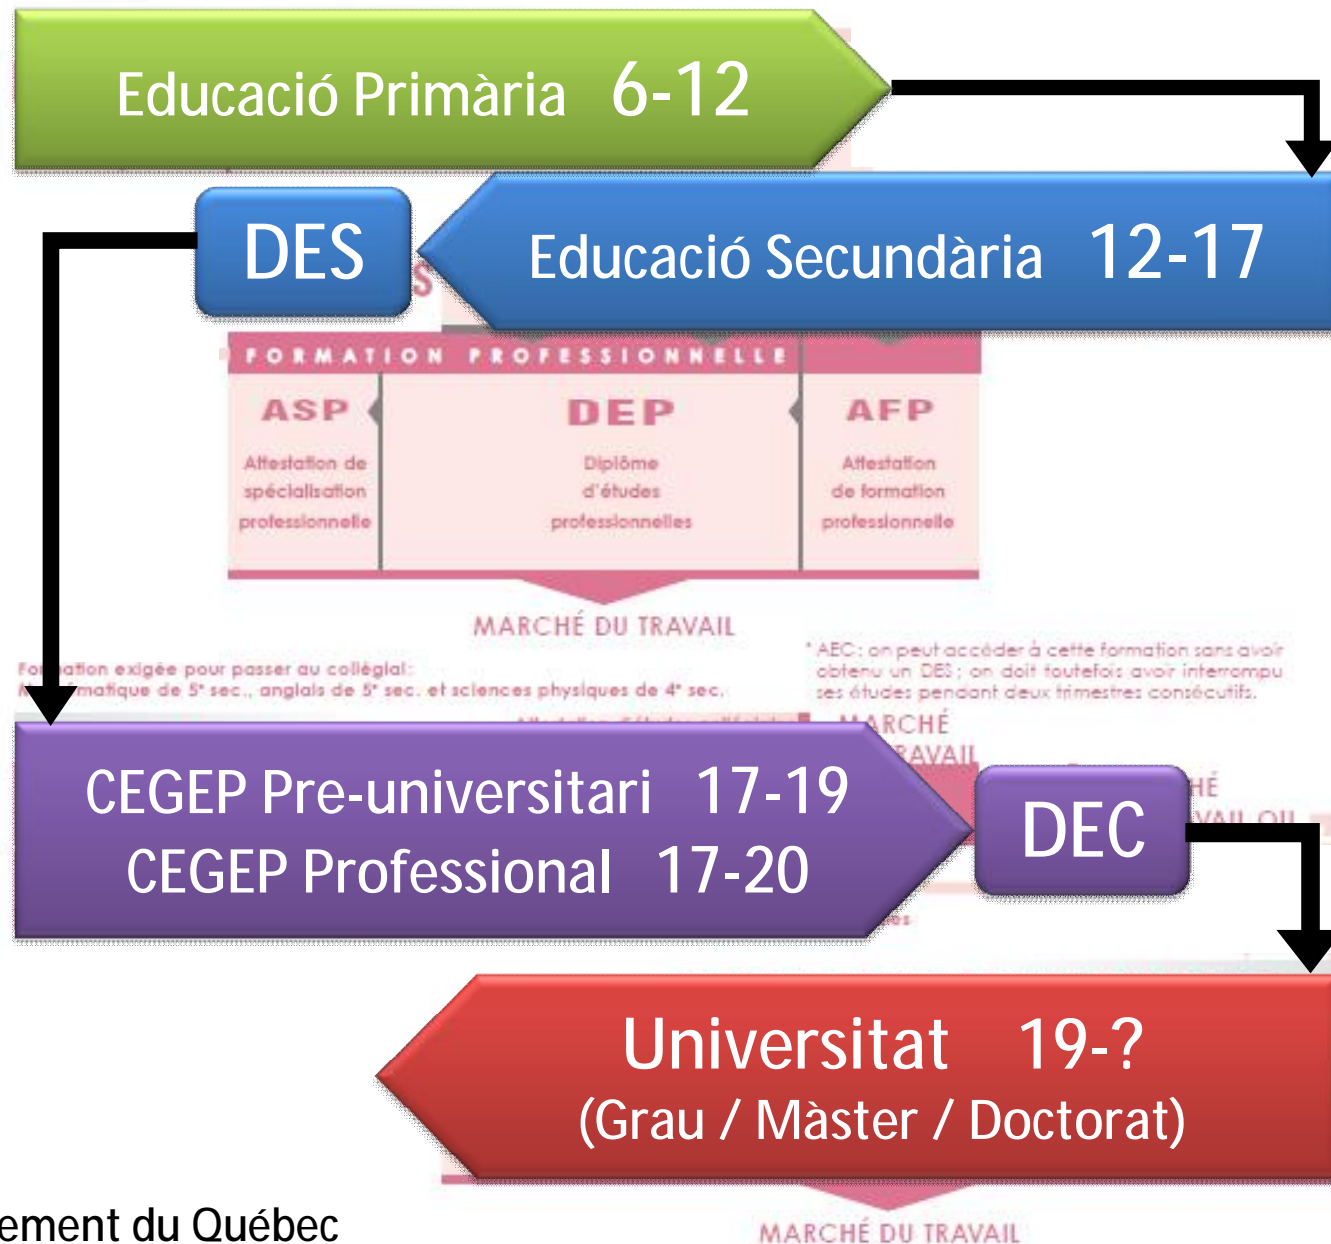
Educació Primària 6-12

DES

Educació Secundària 12-17

FORMATION PROFESSIONNELLE

ASP
Attestation de spécialisation professionnelle

DEP
Diplôme d'études professionnelles

AFP
Attestation de formation professionnelle

MARCHÉ DU TRAVAIL

Fo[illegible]ation exigée pour passer au collégial:
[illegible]matique de 5e sec., anglais de 5e sec. et sciences physiques de 4e sec.

*AEC: on peut accéder à cette formation sans avoir obtenu un DEC; on doit toutefois avoir interrompu ses études pendant deux trimestres consécutifs.

M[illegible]ARCHÉ
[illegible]RAVAIL

CEGEP Pre-universitari 17-19
CEGEP Professional 17-20

DEC

Universitat 19-?
(Grau / Màster / Doctorat)

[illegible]ement du Québec

MARCHÉ DU TRAVAIL